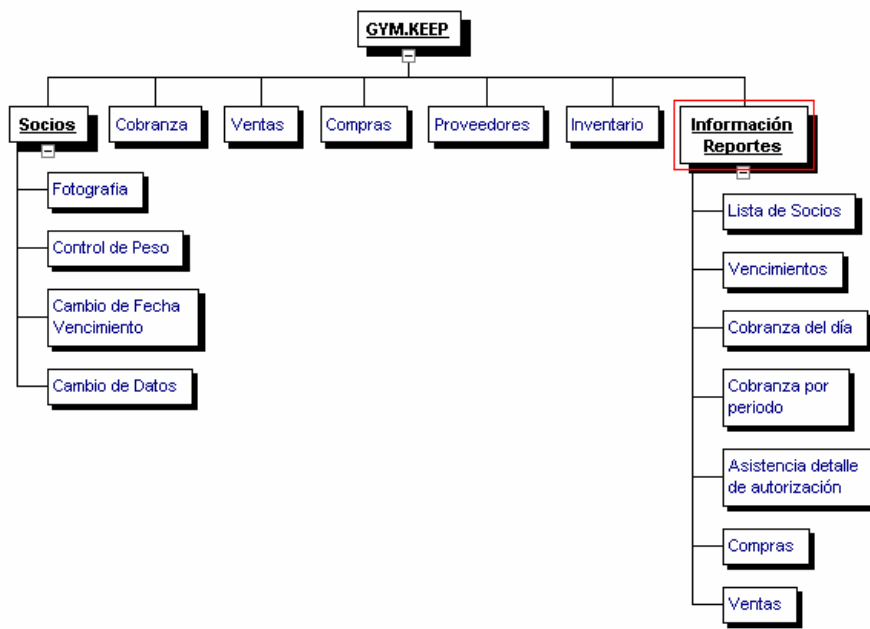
GYM.KEEP

Socios

Cobranza

Ventas

Compras

Proveedores

Inventario

Información Reportes

Fotografia

Control de Peso

Cambio de Fecha Vencimiento

Cambio de Datos

Lista de Socios

Vencimientos

Cobranza del día

Cobranza por periodo

Asistencia detalle de autorización

Compras

Ventas